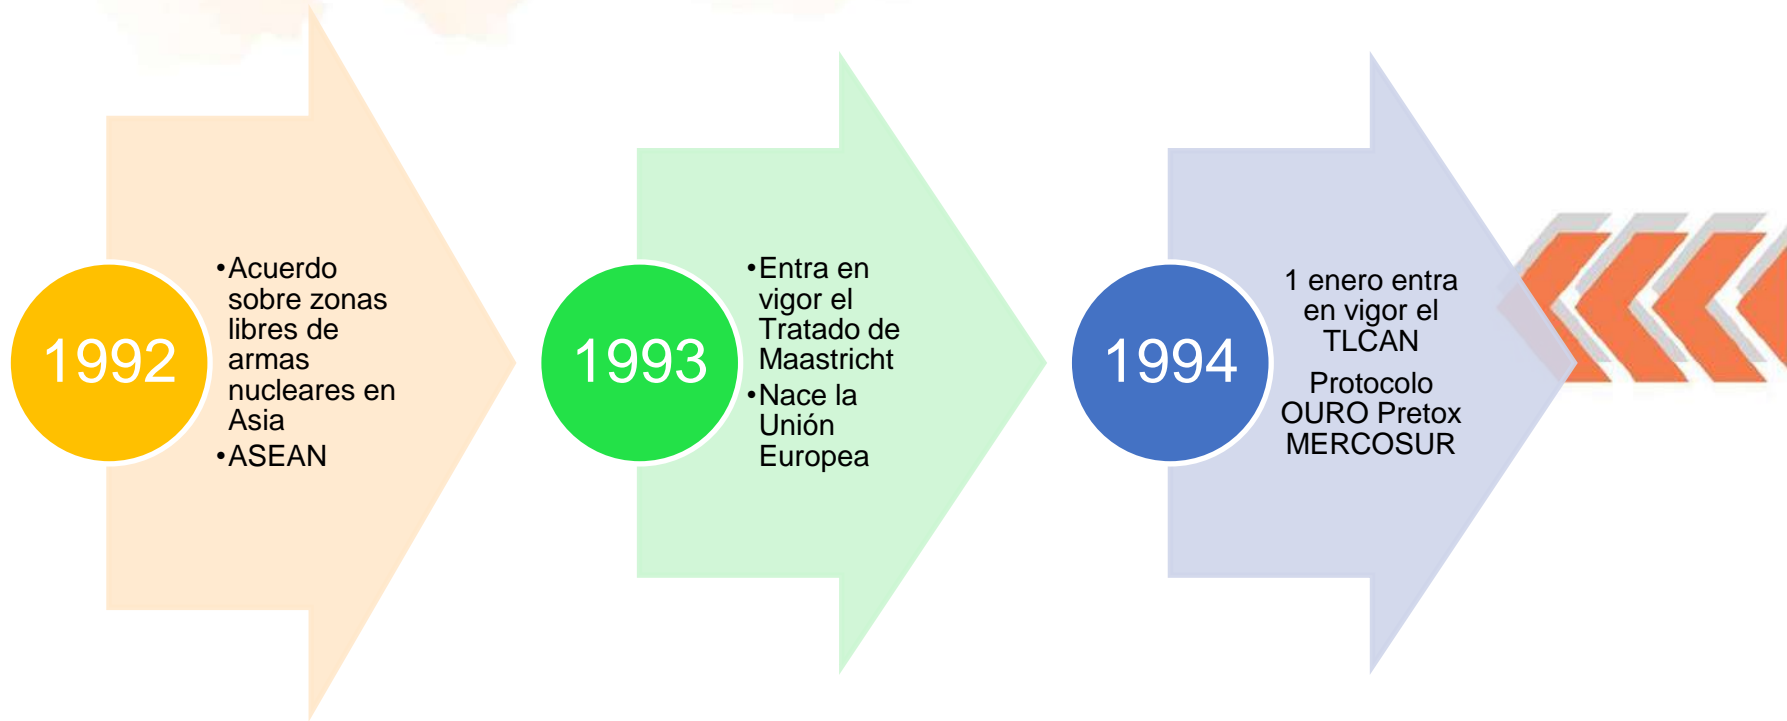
1992

• Acuerdo sobre zonas libres de armas nucleares en Asia
• ASEAN

1993

• Entra en vigor el Tratado de Maastricht
• Nace la Unión Europea

1994

1 enero entra en vigor el TLCAN

Protocolo OURO Pretox MERCOSUR